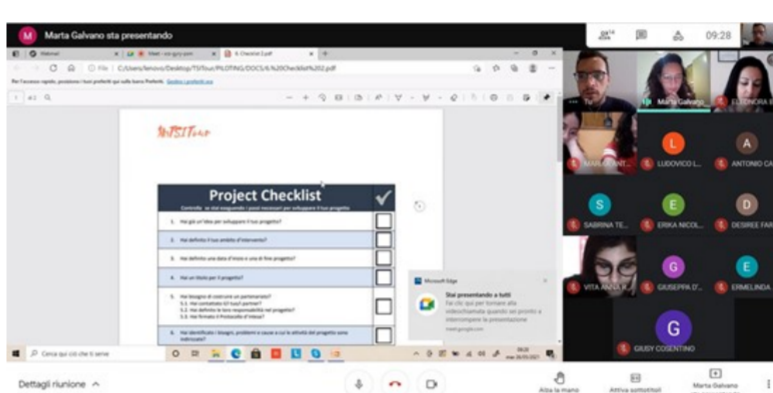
M Marta Galvano sta presentando

09:28

File C:/Users/lenovo/Desktop/TSITour/PILOTING/DOCS/6.%20Checklist%202.pdf

Per l'accesso rapido, posiziona i tuoi preferiti qui sulla barra Preferiti. Gestisci i preferiti ora

TSITour

Project Checklist

Controlla se stai eseguendo i passi necessari per sviluppare il tuo progetto

1. Hai già un'idea per sviluppare il tuo progetto?

2. Hai definito il tuo ambito d'intervento?

3. Hai definito una data d'inizio e una di fine progetto?

4. Hai un titolo per il progetto?

5. Hai bisogno di costruire un partenariato?
5.1. Hai contattato il/i tuoi partner?
5.2. Hai definito le loro responsabilità nel progetto?
5.3. Hai firmato il Protocollo d'Intesa?

6. Hai identificato i bisogni, problemi e cause a cui le attività del progetto sono indirizzate?

Microsoft Edge
Stai presentando a tutti
Fai clic qui per tornare alla videochiamata quando sei pronto a interrompere la presentazione
meet.google.com

Cerca qui ciò che ti serve

Marta Galvano
ELEONORA B
MARIA ANT...
LUDOVICO L...
ANTONIO CA
SABRINA TE...
ERIKA NICOL...
DESIREE FAR
VITA ANTO...
GIUSEPPA D'...
ERMELINDA
GIUSY COSENTINO

Dettagli riunione

Alza la mano
Attiva sottotitoli
Marta Galvano